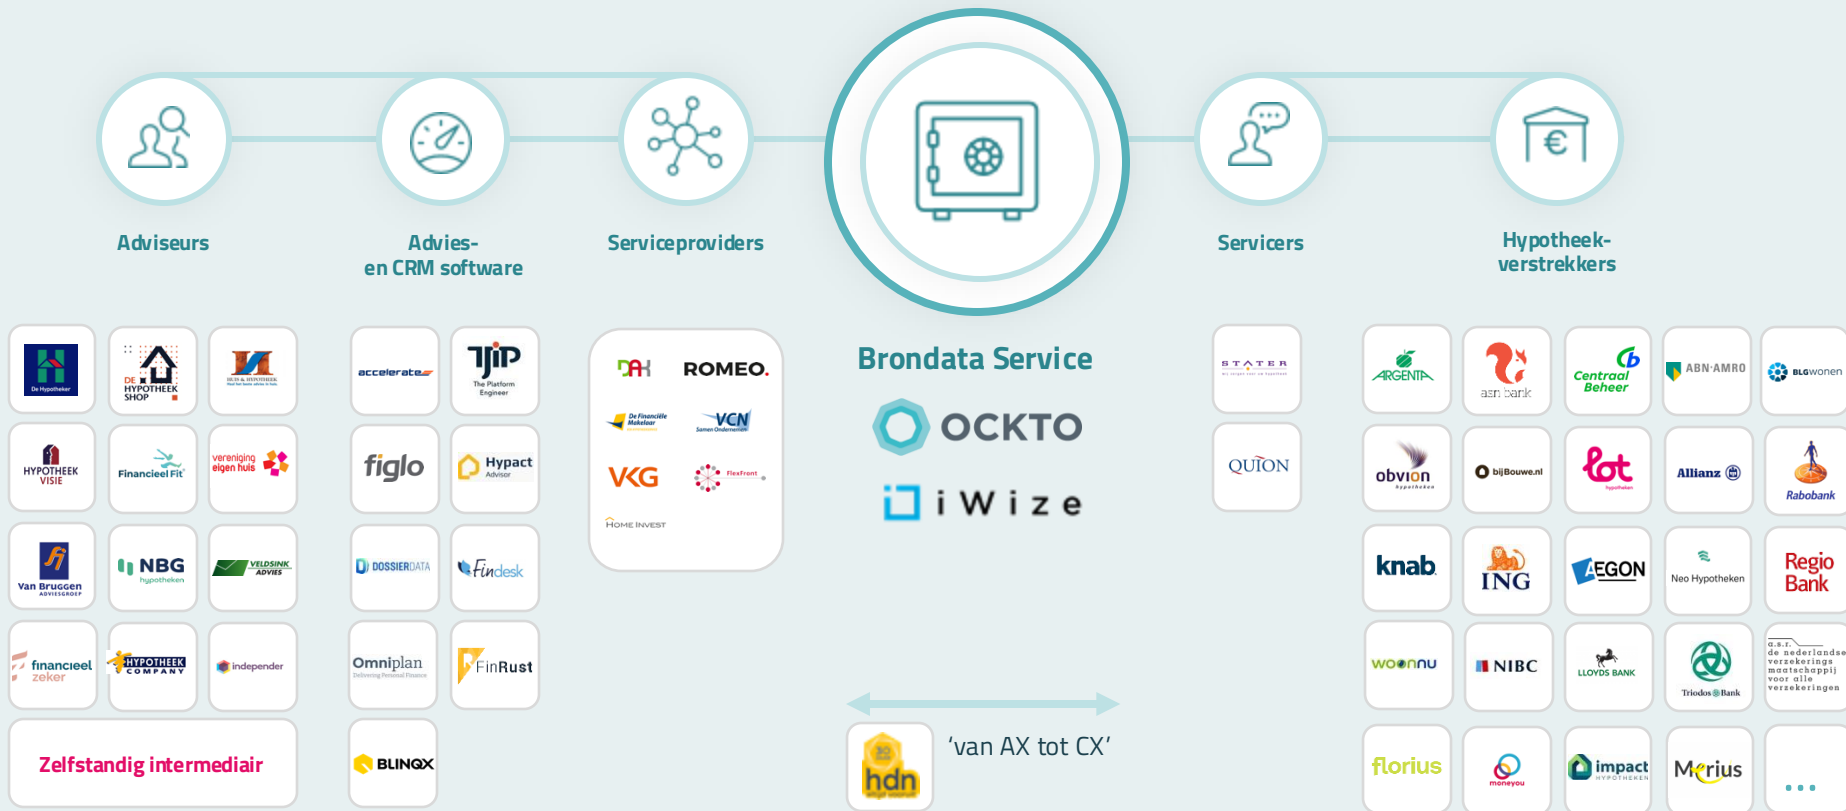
Adviseurs

Advies- en CRM software

Serviceproviders

Servicers

Hypotheek-verstrekkers

Brondata Service

OCKTO

iWize

De Hypotheker
DE HYPOTHEEK SHOP
HUIS & HYPOTHEEK
HYPOTHEEK VISIE
Financieel Fit
vereniging eigen huis
Van Bruggen
NBG hypotheken
VELDSINK ADVIES
financieel zeker
HYPOTHEEK COMPANY
independer

Zelfstandig intermediair

accelerate
TIP The Platform Engineer
figlo
Hypact Advisor
DOSSIERDATA
Findesk
Omniplan
FinRust
BLINQX

DAH
ROMEO.
De Financiële Makelaar
VCN
VKG
Flexfront
Home Invest

STATER
QUION

ARGENTA
asr bank
Centraal Beheer
ABN·AMRO
BLGwonen
obvion
bijBouwe.nl
lot
Allianz
Rabobank
knab
ING
AEGON
Neo Hypotheken
Regio Bank
woonnu
NIBC
LLOYDS BANK
Triodos Bank
de nederlandsche verzekerings maatschappij voor alle verzekeringen
florius
moneyou
impact
Merius
...

hdn
'van AX tot CX'